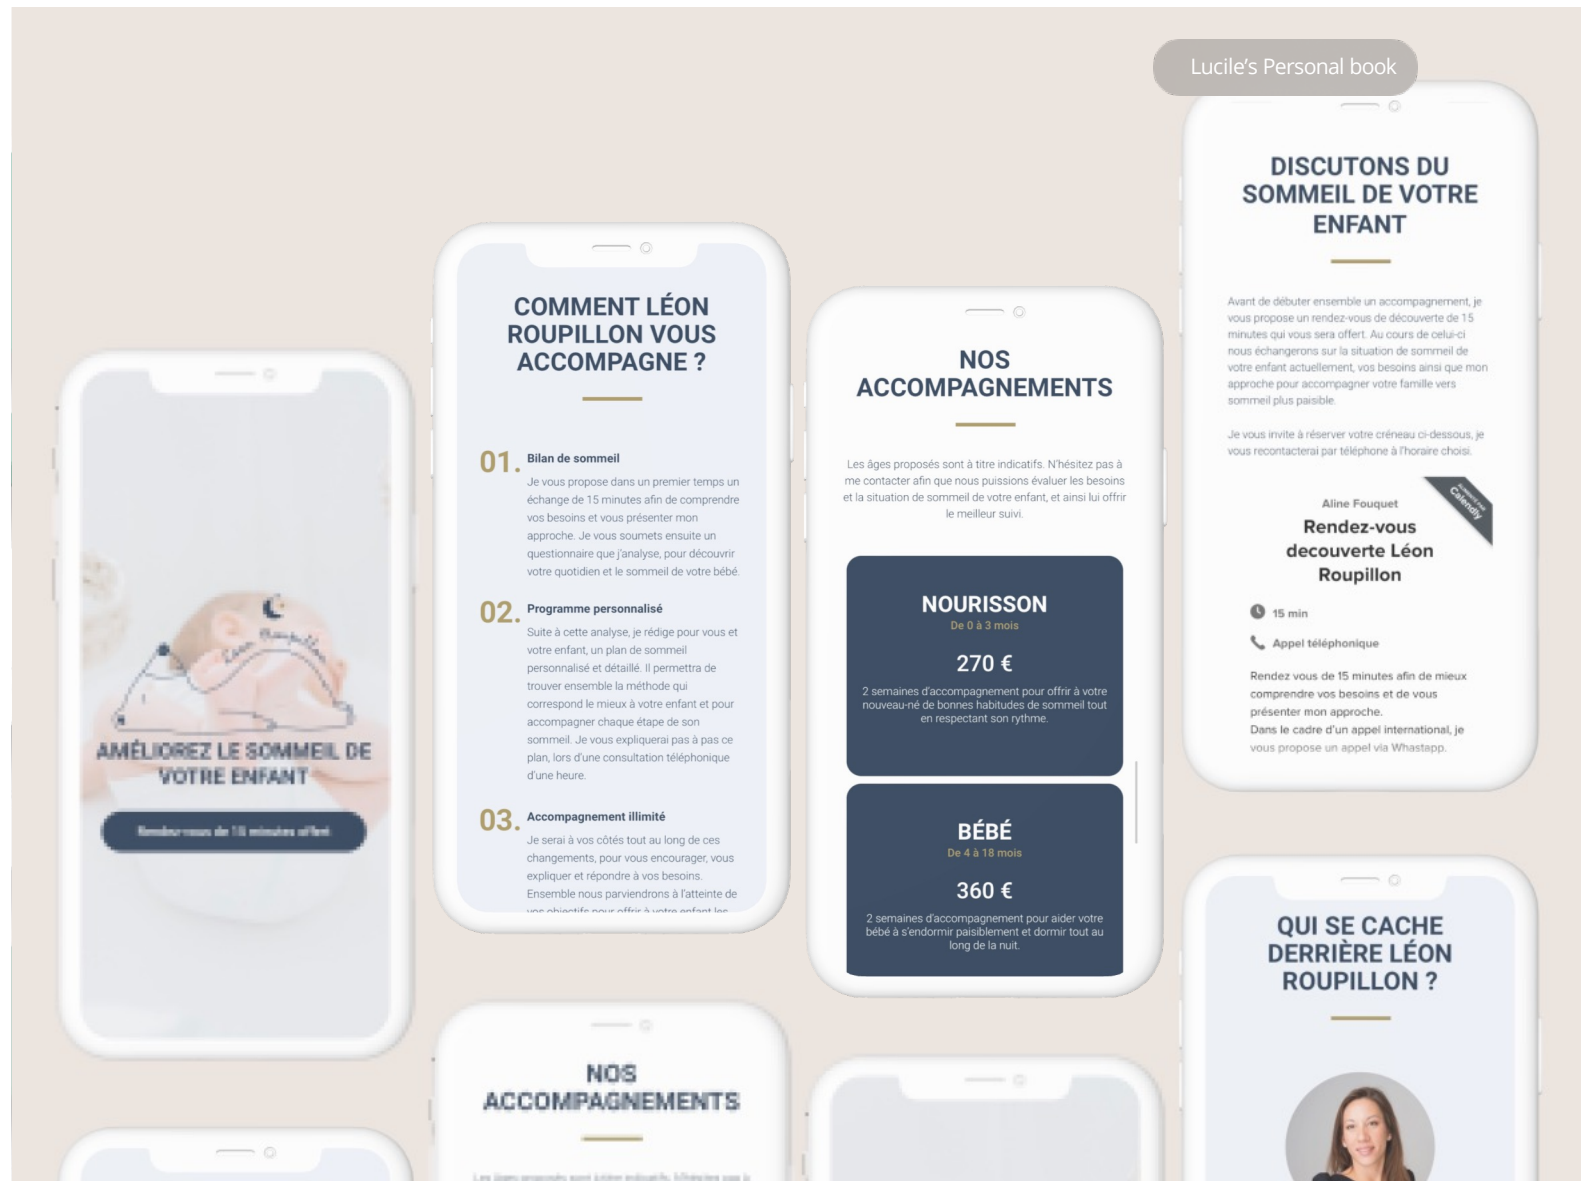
Lucile's Personal book

AMÉLIOREZ LE SOMMEIL DE VOTRE ENFANT

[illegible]

COMMENT LÉON ROUPILLON VOUS ACCOMPAGNE ?

01. Bilan de sommeil

Je vous propose dans un premier temps un échange de 15 minutes afin de comprendre vos besoins et vous présenter mon approche. Je vous soumets ensuite un questionnaire que j'analyse, pour découvrir votre quotidien et le sommeil de votre bébé.

02. Programme personnalisé

Suite à cette analyse, je rédige pour vous et votre enfant, un plan de sommeil personnalisé et détaillé. Il permettra de trouver ensemble la méthode qui correspond le mieux à votre enfant et pour accompagner chaque étape de son sommeil. Je vous expliquerai pas à pas ce plan, lors d'une consultation téléphonique d'une heure.

03. Accompagnement illimité

Je serai à vos côtés tout au long de ces changements, pour vous encourager, vous expliquer et répondre à vos besoins. Ensemble nous parviendrons à l'atteinte de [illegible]

NOS ACCOMPAGNEMENTS

Les âges proposés sont à titre indicatifs. N'hésitez pas à me contacter afin que nous puissions évaluer les besoins et la situation de sommeil de votre enfant, et ainsi lui offrir le meilleur suivi.

NOURISSON
De 0 à 3 mois
270 €
2 semaines d'accompagnement pour offrir à votre nouveau-né de bonnes habitudes de sommeil tout en respectant son rythme.

BÉBÉ
De 4 à 18 mois
360 €
2 semaines d'accompagnement pour aider votre bébé à s'endormir paisiblement et dormir tout au long de la nuit.

DISCUTONS DU SOMMEIL DE VOTRE ENFANT

Avant de débuter ensemble un accompagnement, je vous propose un rendez-vous de découverte de 15 minutes qui vous sera offert. Au cours de celui-ci nous échangerons sur la situation de sommeil de votre enfant actuellement, vos besoins ainsi que mon approche pour accompagner votre famille vers sommeil plus paisible.

Je vous invite à réserver votre créneau ci-dessous, je vous recontacterai par téléphone à l'horaire choisi.

Calendly

Aline Fouquet
Rendez-vous decouverte Léon Roupillon

15 min
Appel téléphonique

Rendez vous de 15 minutes afin de mieux comprendre vos besoins et de vous présenter mon approche.
Dans le cadre d'un appel international, je vous propose un appel via Whastapp.

QUI SE CACHE DERRIÈRE LÉON ROUPILLON ?

NOS ACCOMPAGNEMENTS

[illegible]